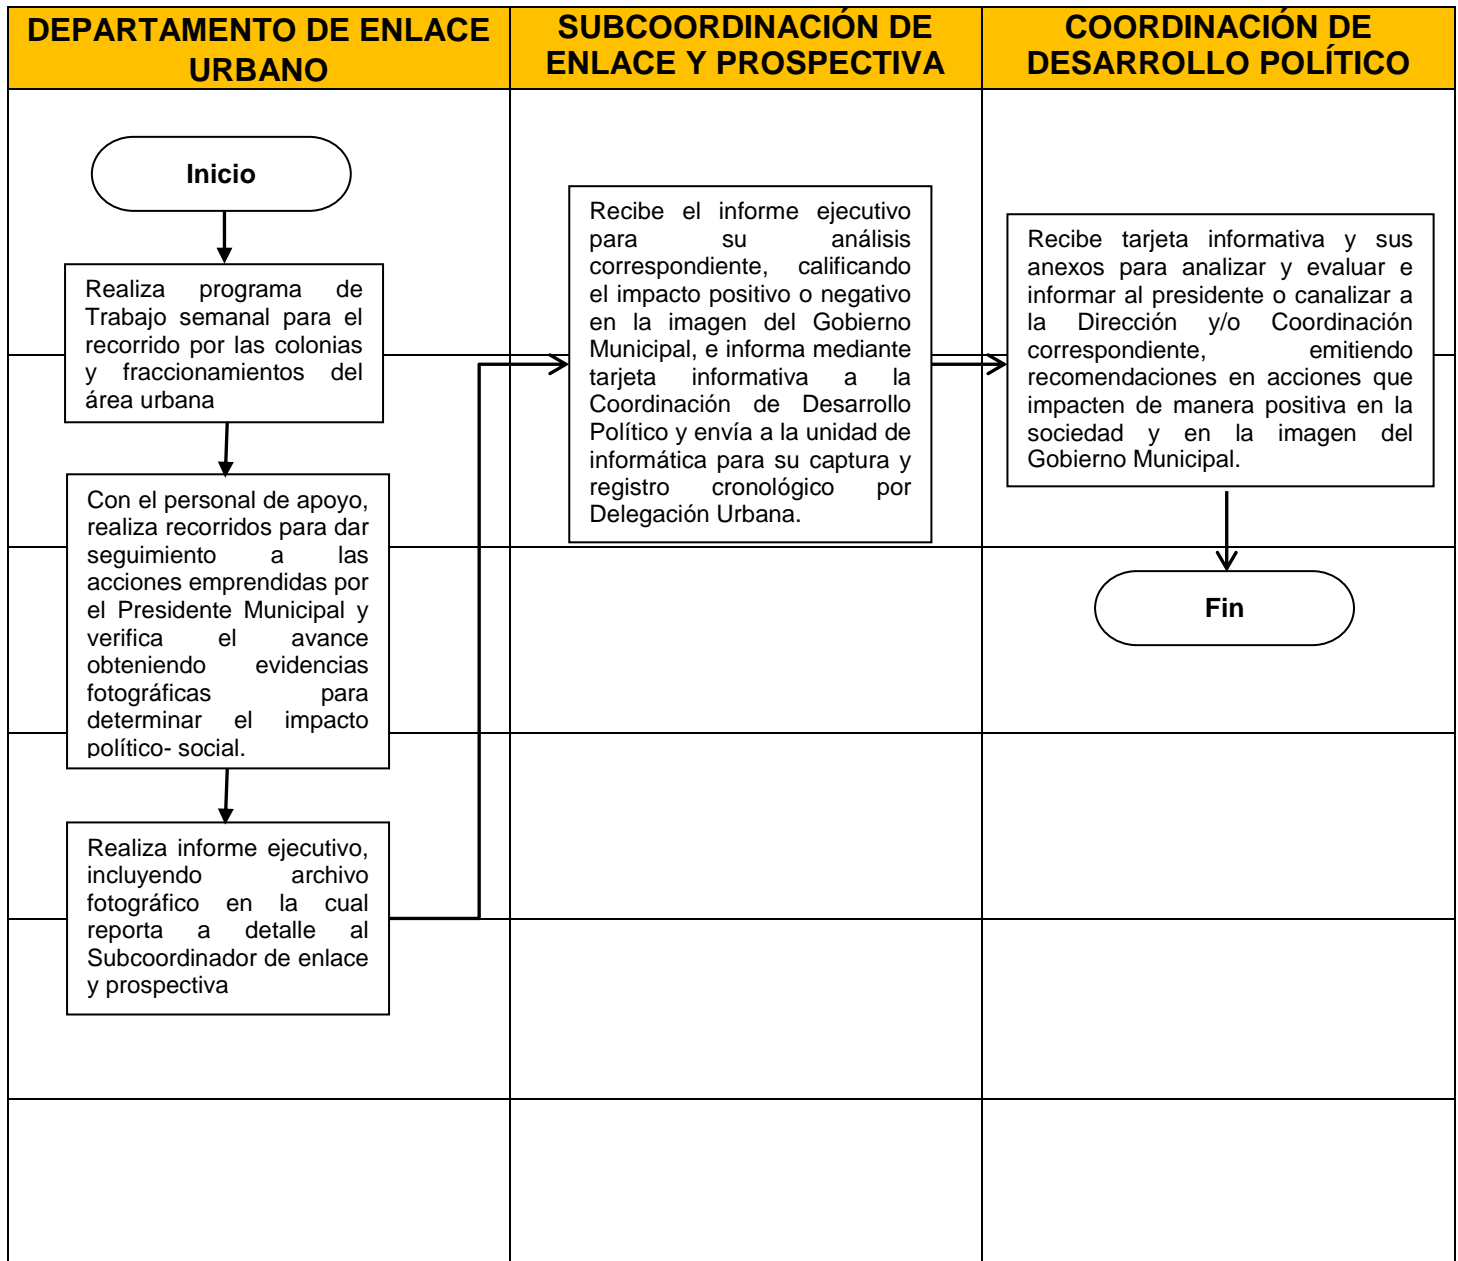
DEPARTAMENTO DE ENLACE URBANO

SUBCOORDINACIÓN DE ENLACE Y PROSPECTIVA

COORDINACIÓN DE DESARROLLO POLÍTICO

Inicio

Realiza programa de Trabajo semanal para el recorrido por las colonias y fraccionamientos del área urbana

Con el personal de apoyo, realiza recorridos para dar seguimiento a las acciones emprendidas por el Presidente Municipal y verifica el avance obteniendo evidencias fotográficas para determinar el impacto político- social.

Realiza informe ejecutivo, incluyendo archivo fotográfico en la cual reporta a detalle al Subcoordinador de enlace y prospectiva

Recibe el informe ejecutivo para su análisis correspondiente, calificando el impacto positivo o negativo en la imagen del Gobierno Municipal, e informa mediante tarjeta informativa a la Coordinación de Desarrollo Político y envía a la unidad de informática para su captura y registro cronológico por Delegación Urbana.

Recibe tarjeta informativa y sus anexos para analizar y evaluar e informar al presidente o canalizar a la Dirección y/o Coordinación correspondiente, emitiendo recomendaciones en acciones que impacten de manera positiva en la sociedad y en la imagen del Gobierno Municipal.

Fin